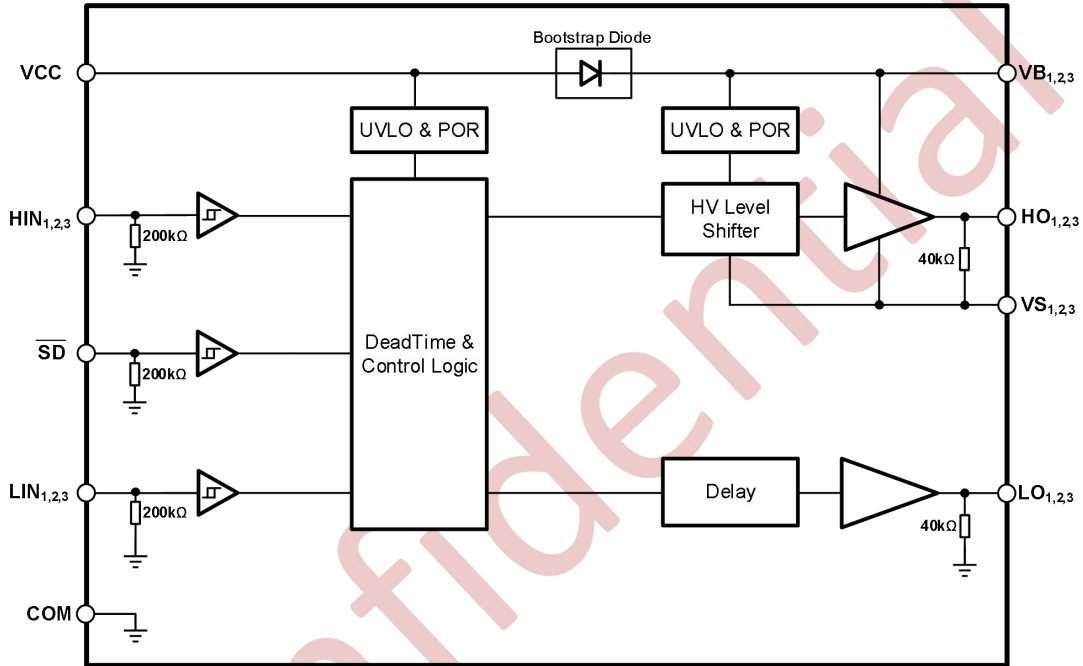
Bootstrap Diode

VCC

$VB_{1,2,3}$

UVLO & POR

UVLO & POR

$HIN_{1,2,3}$

200kΩ

HV Level Shifter

$HO_{1,2,3}$

40kΩ

$VS_{1,2,3}$

$\overline{SD}$

200kΩ

DeadTime & Control Logic

$LIN_{1,2,3}$

200kΩ

Delay

$LO_{1,2,3}$

40kΩ

COM

confidential